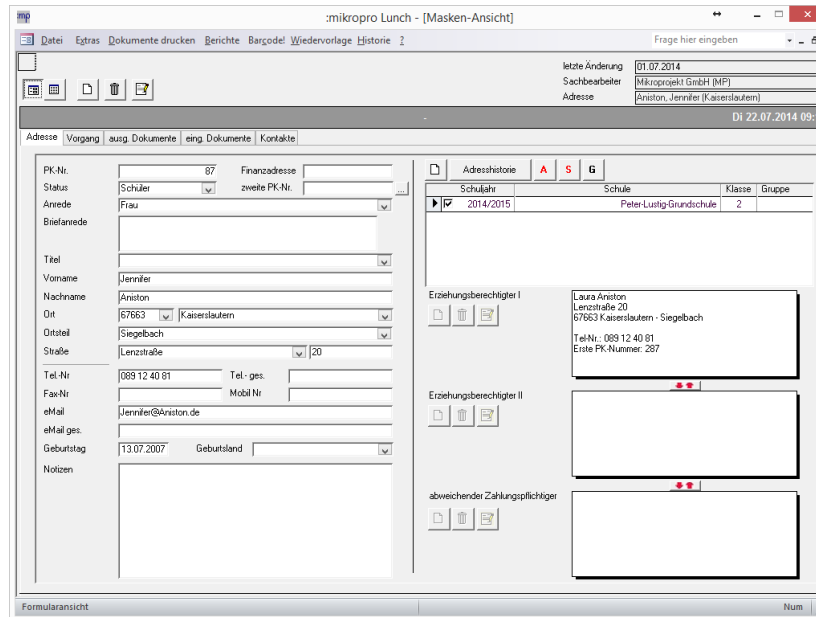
:mp :mikropro Lunch - [Masken-Ansicht]

Datei Extras Dokumente drucken Berichte Barcode! Wiedervorlage Historie ?

Frage hier eingeben

letzte Änderung 01.07.2014
Sachbearbeiter Mikroprojekt GmbH (MP)
Adresse Aniston, Jennifer (Kaiserslautern)

Di 22.07.2014 09:

Adresse | Vorgang | ausg. Dokumente | eing. Dokumente | Kontakte

PK-Nr. 87
Finanzadresse
Status Schüler
zweite PK-Nr.
Anrede Frau
Briefanrede
Titel
Vorname Jennifer
Nachname Aniston
Ort 67663 Kaiserslautern
Ortsteil Siegelbach
Straße Lenzstraße 20
Tel.-Nr 089 12 40 81
Tel.- ges.
Fax-Nr
Mobil Nr
eMail Jennifer@Aniston.de
eMail ges.
Geburtstag 13.07.2007
Geburtsland
Notizen

Adresshistorie A S G

| Schuljahr | Schule | Klasse | Gruppe |
|---|---|---|---|
| 2014/2015 | Peter-Lustig-Grundschule | 2 | |

Erziehungsberechtigter I
Laura Aniston
Lenzstraße 20
67663 Kaiserslautern - Siegelbach

Tel-Nr.: 089 12 40 81
Erste PK-Nummer: 287

Erziehungsberechtigter II

abweichender Zahlungspflichtiger

Formularansicht
Num